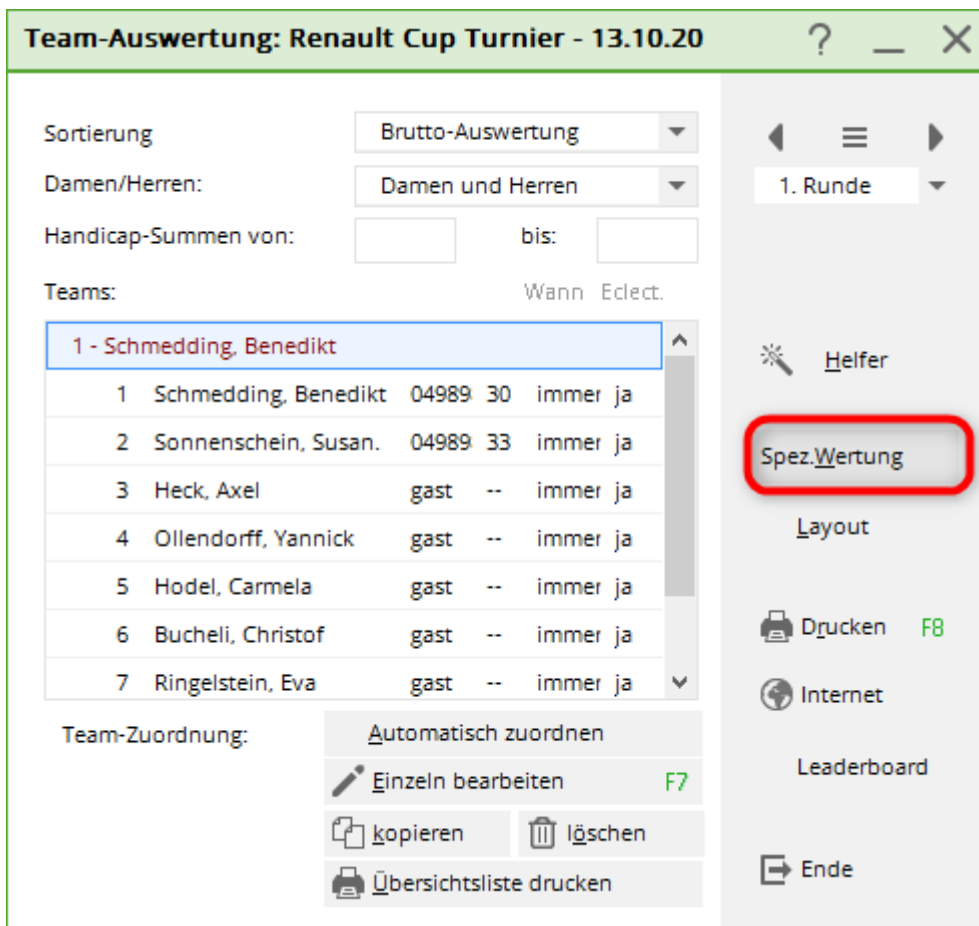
Team-Auswertung: Renault Cup Turnier - 13.10.20

? _ X

Sortierung
Brutto-Auswertung

Damen/Herren:
Damen und Herren

Handicap-Summen von:
bis:

Teams:
Wann Eclect.

1 - Schmedding, Benedikt

| | | | | | |
|---|---|---|---|---|---|
| 1 | Schmedding, Benedikt | 04989 | 30 | immer | ja |
| 2 | Sonnenschein, Susan. | 04989 | 33 | immer | ja |
| 3 | Heck, Axel | gast | -- | immer | ja |
| 4 | Ollendorff, Yannick | gast | -- | immer | ja |
| 5 | Hodel, Carmela | gast | -- | immer | ja |
| 6 | Bucheli, Christof | gast | -- | immer | ja |
| 7 | Ringelstein, Eva | gast | -- | immer | ja |

Team-Zuordnung:
Automatisch zuordnen
Einzeln bearbeiten F7
kopieren
löschen
Übersichtsliste drucken

1. Runde

Helfer
Spez.Wertung
Layout
Drucken F8
Internet
Leaderboard
Ende